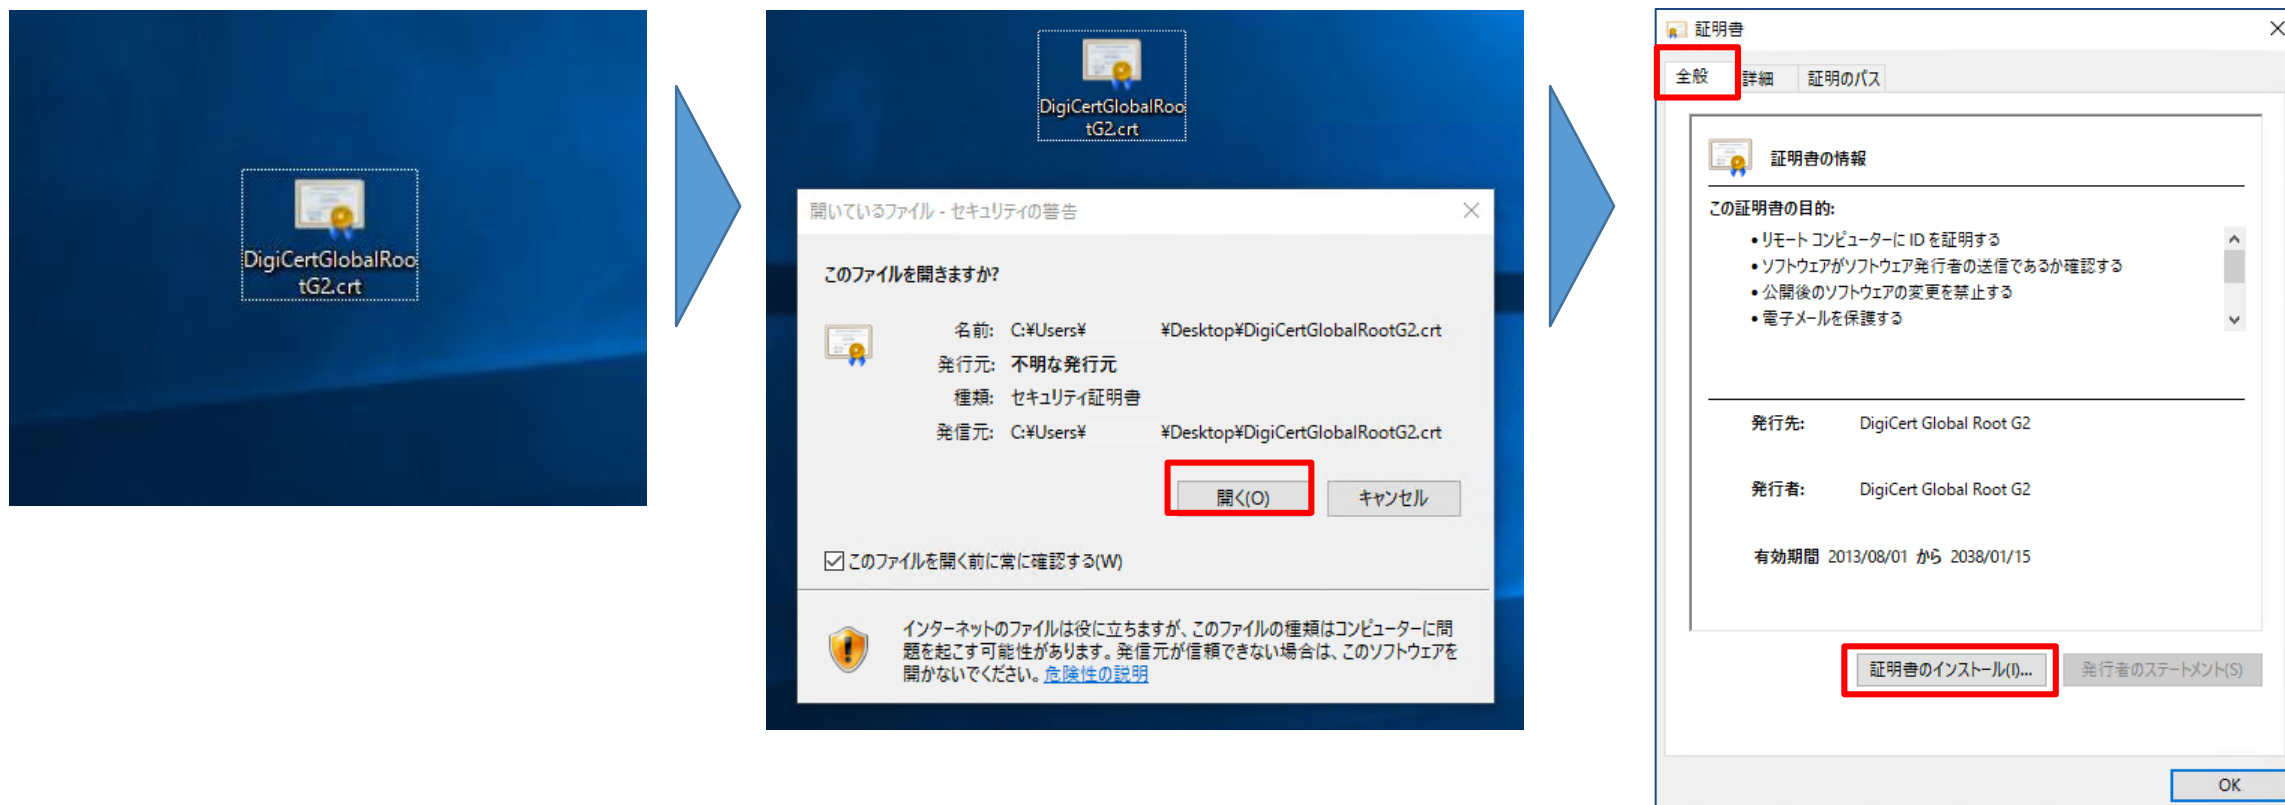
DigiCertGlobalRootG2.crt

DigiCertGlobalRootG2.crt

開いているファイル - セキュリティの警告

このファイルを開きますか?

名前: C:¥Users¥ ¥Desktop¥DigiCertGlobalRootG2.crt
発行元: 不明な発行元
種類: セキュリティ証明書
発信元: C:¥Users¥ ¥Desktop¥DigiCertGlobalRootG2.crt

開く(O) キャンセル

このファイルを開く前に常に確認する(W)

インターネットのファイルは役に立ちますが、このファイルの種類はコンピューターに問題を起こす可能性があります。発信元が信頼できない場合は、このソフトウェアを開かないでください。危険性の説明

証明書

全般 詳細 証明のパス

証明書の情報

この証明書の目的:
• リモート コンピューターに ID を証明する
• ソフトウェアがソフトウェア発行者の送信であるか確認する
• 公開後のソフトウェアの変更を禁止する
• 電子メールを保護する

発行先: DigiCert Global Root G2

発行者: DigiCert Global Root G2

有効期間 2013/08/01 から 2038/01/15

証明書のインストール(I)... 発行者のステートメント(S)

OK